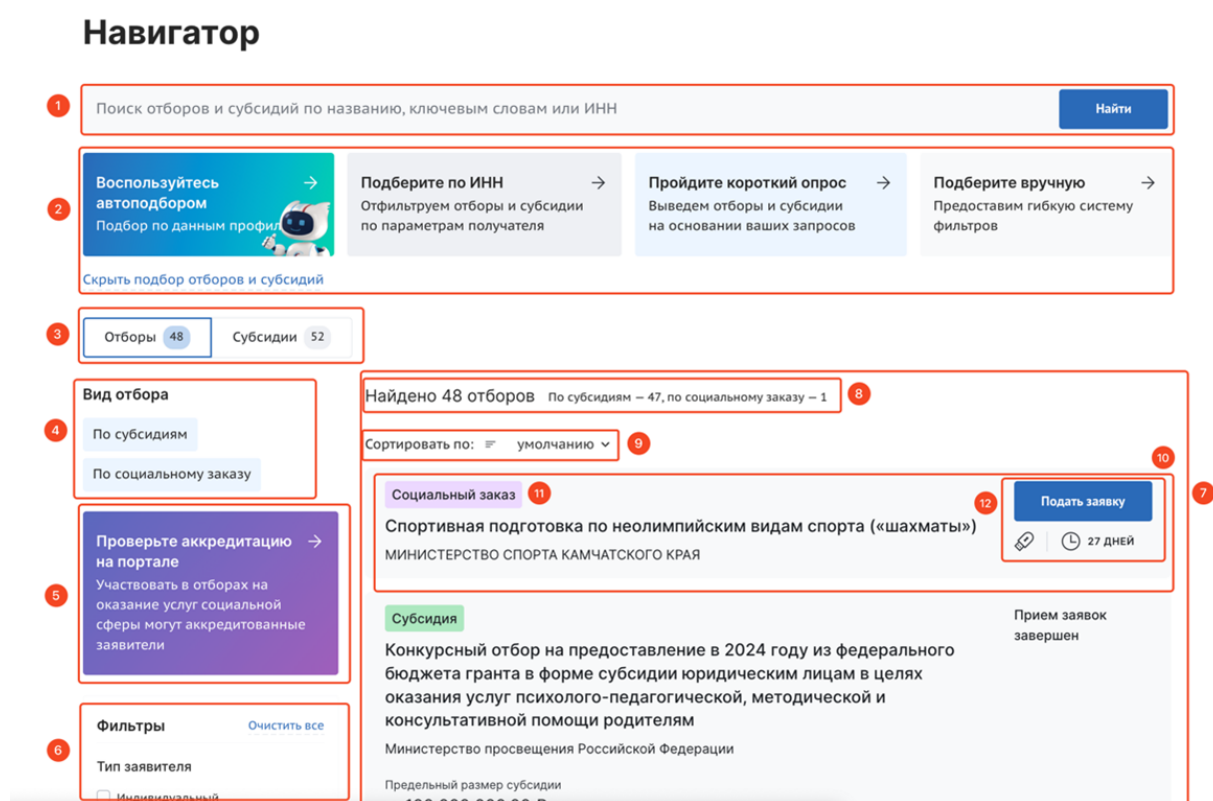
Навигатор

1

Поиск отборов и субсидий по названию, ключевым словам или ИНН

Найти

2

Воспользуйтесь автоподбором
Подбор по данным профил

Подберите по ИНН
Отфильтруем отборы и субсидии по параметрам получателя

Пройдите короткий опрос
Выведем отборы и субсидии на основании ваших запросов

Подберите вручную
Предоставим гибкую систему фильтров

Скрыть подбор отборов и субсидий

3

Отборы 48

Субсидии 52

4

Вид отбора

По субсидиям

По социальному заказу

5

Проверьте аккредитацию на портале
Участвовать в отборах на оказание услуг социальной сферы могут аккредитованные заявители

6

Фильтры

Очистить все

Тип заявителя

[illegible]

Найдено 48 отборов По субсидиям — 47, по социальному заказу — 1

8

Сортировать по: умолчанию

9

10

7

Социальный заказ

11

Спортивная подготовка по неолимпийским видам спорта («шахматы»)

МИНИСТЕРСТВО СПОРТА КАМЧАТСКОГО КРАЯ

12

Подать заявку

27 ДНЕЙ

Субсидия

Прием заявок завершен

Конкурсный отбор на предоставление в 2024 году из федерального бюджета гранта в форме субсидии юридическим лицам в целях оказания услуг психолого-педагогической, методической и консультативной помощи родителям

Министерство просвещения Российской Федерации

Предельный размер субсидии

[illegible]